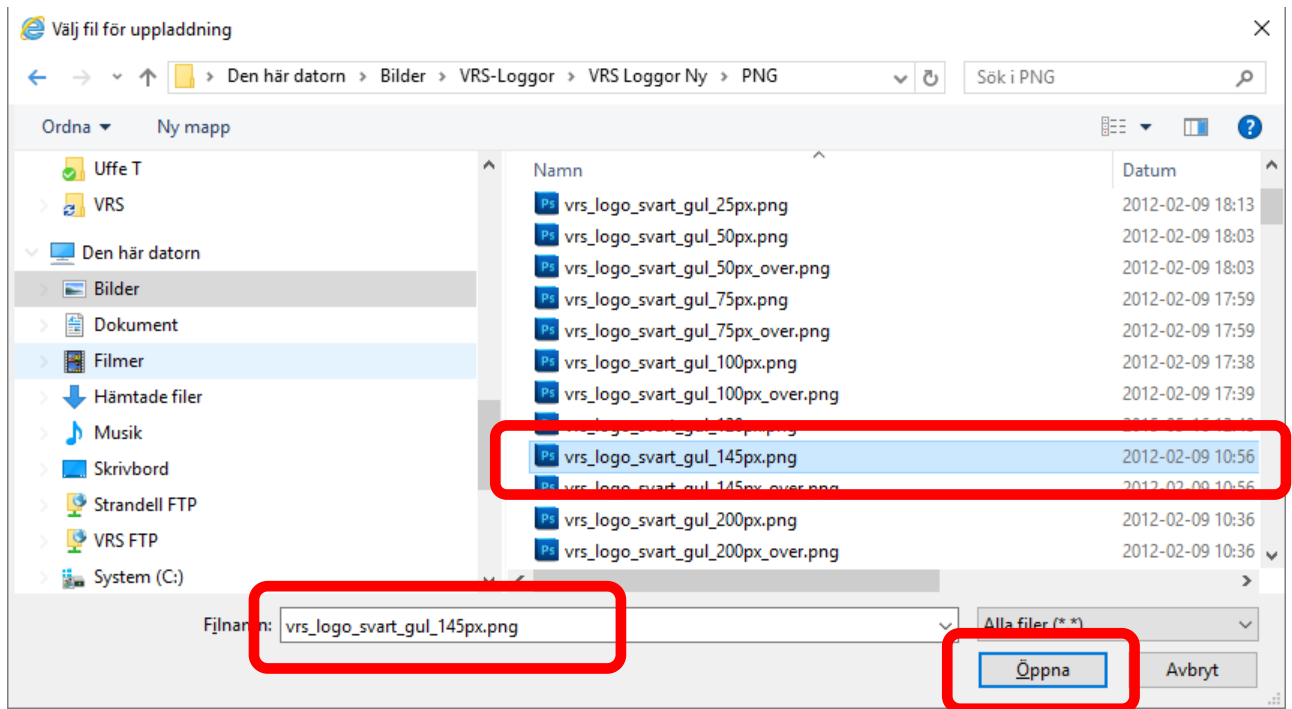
Välj fil för uppladdning

Den här datorn > Bilder > VRS-Loggor > VRS Loggor Ny > PNG

Sök i PNG

Ordna ▾ Ny mapp

Uffe T
VRS
Den här datorn
Bilder
Dokument
Filmer
Hämtade filer
Musik
Skrivbord
Strandell FTP
VRS FTP
System (C:)

| Namn | Datum |
|---|---|
| vrs_logo_svart_gul_25px.png | 2012-02-09 18:13 |
| vrs_logo_svart_gul_50px.png | 2012-02-09 18:03 |
| vrs_logo_svart_gul_50px_over.png | 2012-02-09 18:03 |
| vrs_logo_svart_gul_75px.png | 2012-02-09 17:59 |
| vrs_logo_svart_gul_75px_over.png | 2012-02-09 17:59 |
| vrs_logo_svart_gul_100px.png | 2012-02-09 17:38 |
| vrs_logo_svart_gul_100px_over.png | 2012-02-09 17:39 |
| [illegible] | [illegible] |
| vrs_logo_svart_gul_145px.png | 2012-02-09 10:56 |
| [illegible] | 2012-02-09 10:56 |
| vrs_logo_svart_gul_200px.png | 2012-02-09 10:36 |
| vrs_logo_svart_gul_200px_over.png | 2012-02-09 10:36 |

Filnamn: vrs_logo_svart_gul_145px.png

Alla filer (*.*)

Öppna Avbryt